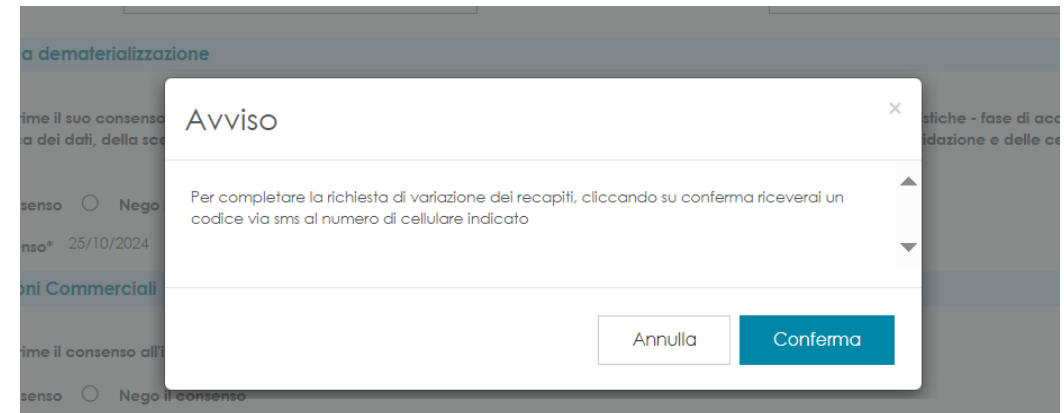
a dematerializzazione

rime il suo consenso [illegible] stiche - fase di acc
a dei dati, della sc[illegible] idazione e delle ce

nsenso Nego

nso* 25/10/2024

oni Commerciali

rime il consenso all'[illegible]

senso Nego il consenso

Avviso

×

Per completare la richiesta di variazione dei recapiti, cliccando su conferma riceverai un codice via sms al numero di cellulare indicato

Annulla

Conferma